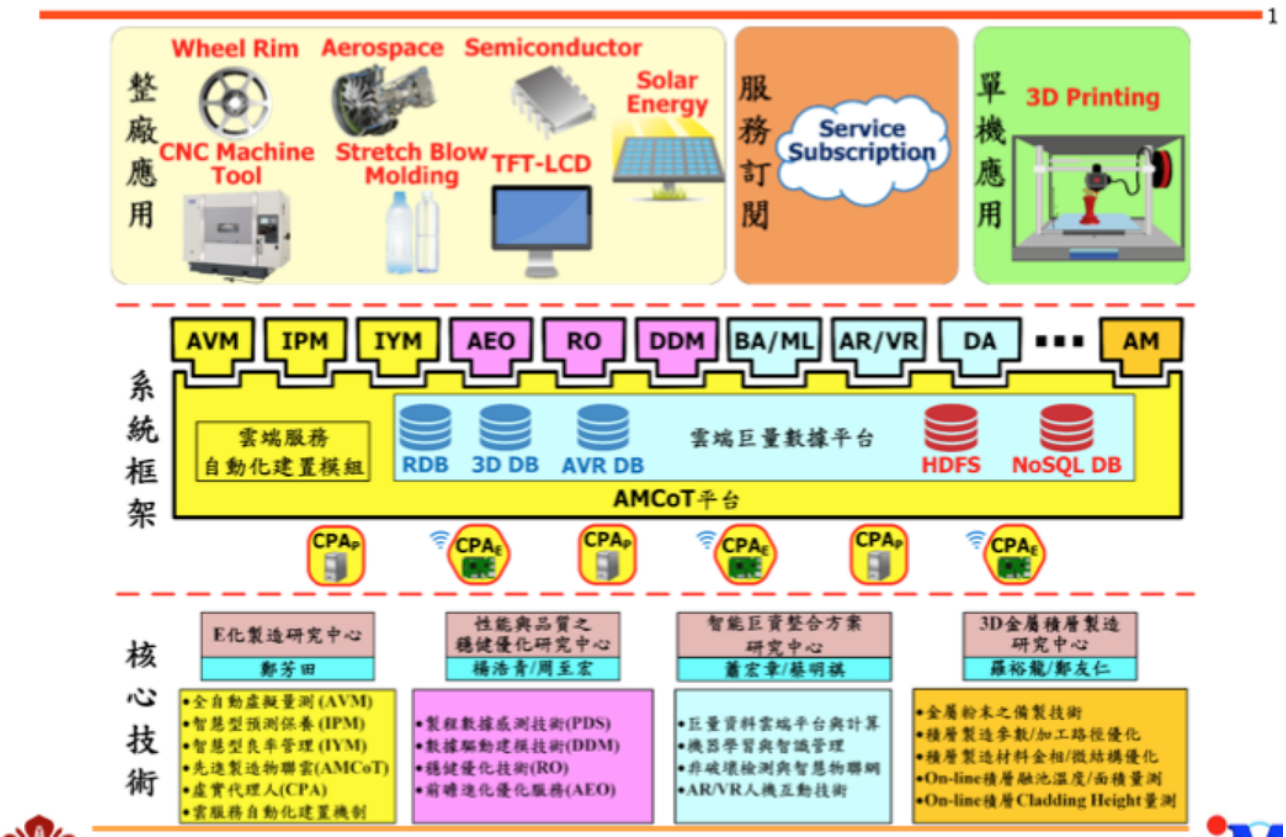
1

整廠應用

Wheel Rim
Aerospace
Semiconductor
Solar Energy
CNC Machine Tool
Stretch Blow Molding
TFT-LCD

服務訂閱

Service Subscription

單機應用

3D Printing

系統框架

AVM
IPM
IYM
AEO
RO
DDM
BA/ML
AR/VR
DA
■■■
AM

雲端服務自動化建置模組

RDB
3D DB
AVR DB
雲端巨量數據平台
HDFS
NoSQL DB

AMCoT平台

$CPA_P$
$CPA_E$
$CPA_P$
$CPA_E$
$CPA_P$
$CPA_E$

核心技術

E化製造研究中心
鄭芳田

性能與品質之穩健優化研究中心
楊浩青/周至宏

智能巨資整合方案研究中心
蕭宏章/蔡明祺

3D金屬積層製造研究中心
羅裕龍/鄭友仁

•全自動虛擬量測 (AVM)
•智慧型預測保養 (IPM)
•智慧型良率管理 (IYM)
•先進製造物聯雲(AMCoT)
•虛實代理人(CPA)
•雲服務自動化建置機制

•製程數據感測技術(PDS)
•數據驅動建模技術(DDM)
•穩健優化技術(RO)
•前瞻進化優化服務(AEO)

•巨量資料雲端平台與計算
•機器學習與智識管理
•非破壞檢測與智慧物聯網
•AR/VR人機互動技術

•金屬粉末之備製技術
•積層製造參數/加工路徑優化
•積層製造材料金相/微結構優化
•On-line積層融池溫度/面積量測
•On-line積層Cladding Height量測